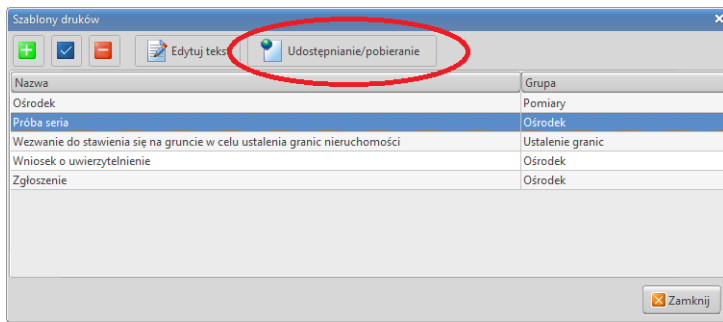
Szablony druków

Edytuj teks

Udostępnianie/pobieranie

| Nazwa | Grupa |
|---|---|
| Ośrodek | Pomiary |
| Próba seria | Ośrodek |
| Wezwanie do stawienia się na gruncie w celu ustalenia granic nieruchomości | Ustalenie granic |
| Wniosek o uwierzytelnienie | Ośrodek |
| Zgłoszenie | Ośrodek |

Zamknij